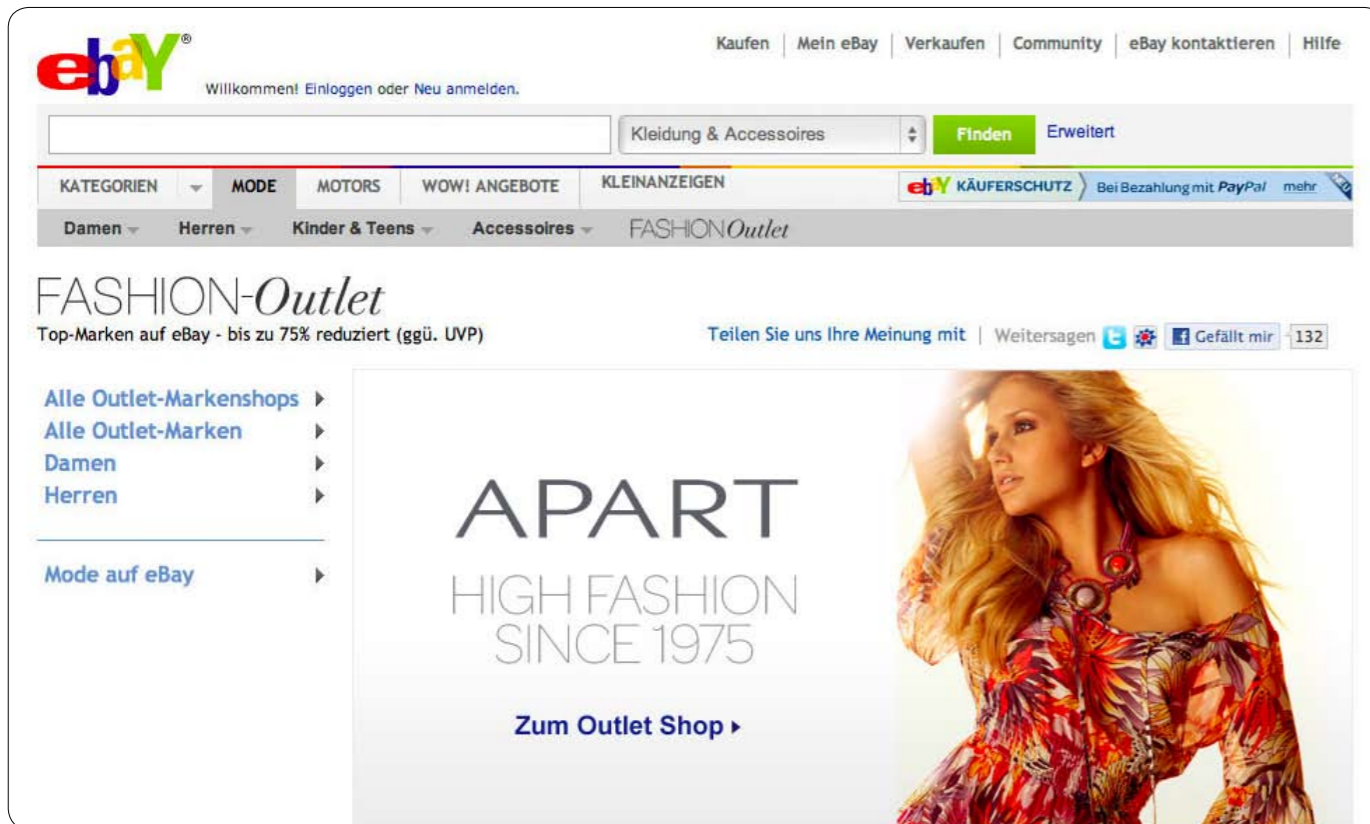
ebay®

Willkommen! Einloggen oder Neu anmelden.

Kaufen | Mein eBay | Verkaufen | Community | eBay kontaktieren | Hilfe

Kleidung & Accessoires

Finden

Erweitert

KATEGORIEN | MODE | MOTORS | WOW! ANGEBOTE | KLEINANZEIGEN

ebY KÄUFERSCHUTZ | Bei Bezahlung mit PayPal mehr

Damen | Herren | Kinder & Teens | Accessoires | FASHION Outlet

FASHION-Outlet

Top-Marken auf eBay - bis zu 75% reduziert (ggü. UVP)

Teilen Sie uns Ihre Meinung mit | Weitersagen | Gefällt mir | 132

Alle Outlet-Markenshops
Alle Outlet-Marken
Damen
Herren

Mode auf eBay

APART

HIGH FASHION SINCE 1975

Zum Outlet Shop ▸